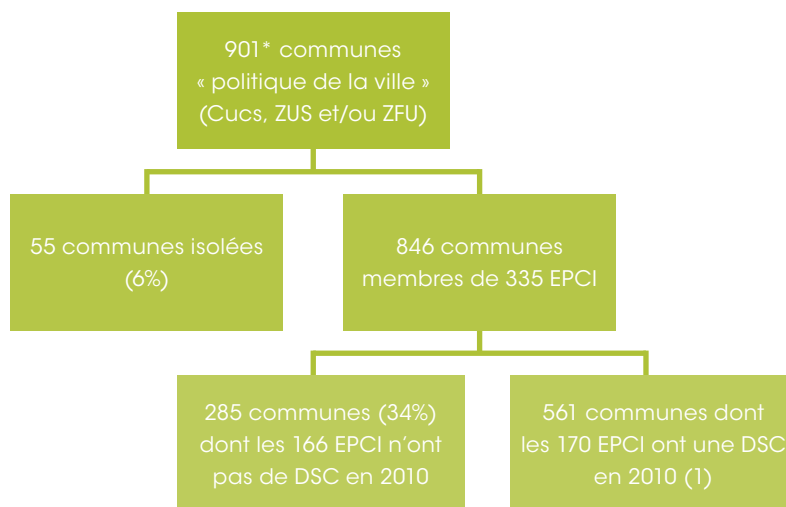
901* communes
« politique de la ville »
(Cucs, ZUS et/ou ZFU)

55 communes isolées
(6%)

846 communes
membres de 335 EPCI

285 communes (34%)
dont les 166 EPCI n'ont
pas de DSC en 2010

561 communes dont
les 170 EPCI ont une DSC
en 2010 (1)